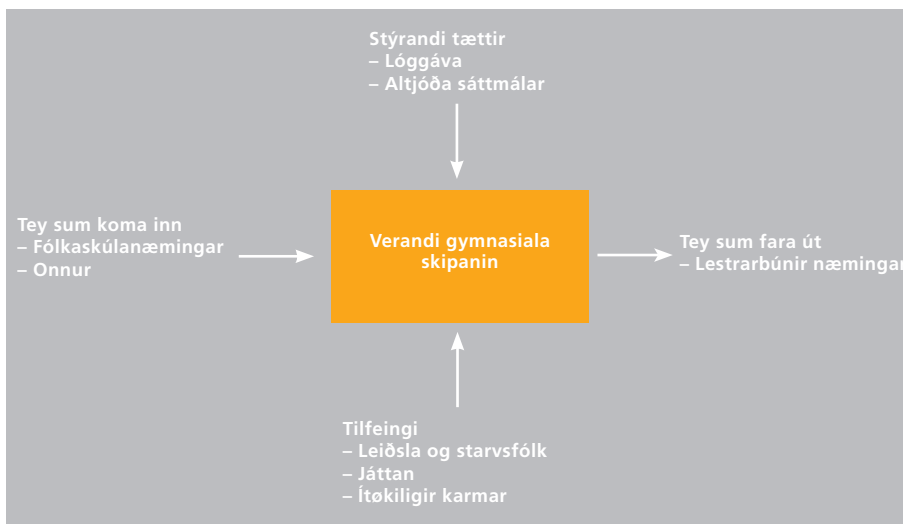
Stýrandi tættir
– Lóggáva
– Altjóða sáttmálar

Tey sum koma inn
– Fólkaskúlanæmingar
– Onnur

Verandi gymnasiala skipanin

Tey sum fara út
– Lestrarbúnir næmingar

Tilfeingi
– Leiðsla og starvsfólk
– Játtan
– Ítøkiligir karmar